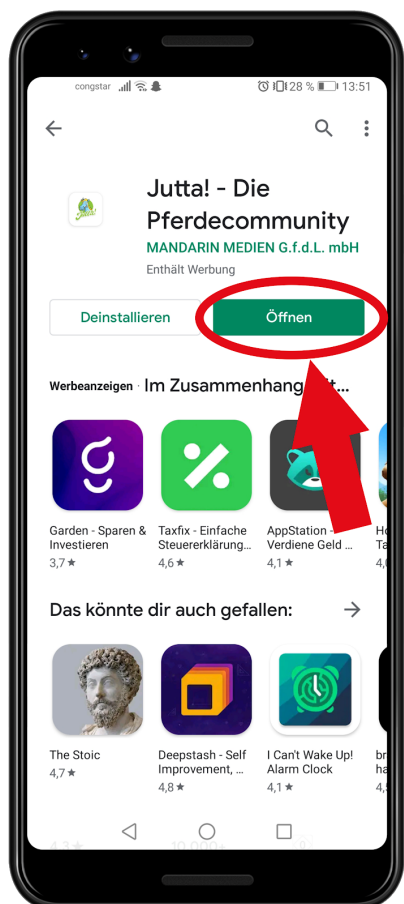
congstar 28 % 13:51

Jutta! - Die Pferdecommunity
MANDARIN MEDIEN G.f.d.L. mbH
Enthält Werbung

Deinstallieren
Öffnen

Werbeanzeigen · Im Zusammenhang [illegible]

Garden - Sparen & Investieren
3,7 ★

Taxfix - Einfache Steuererklärung...
4,6 ★

AppStation - Verdiene Geld ...
4,1 ★

Das könnte dir auch gefallen:

The Stoic
4,7 ★

Deepstash - Self Improvement, ...
4,8 ★

I Can't Wake Up! Alarm Clock
4,1 ★